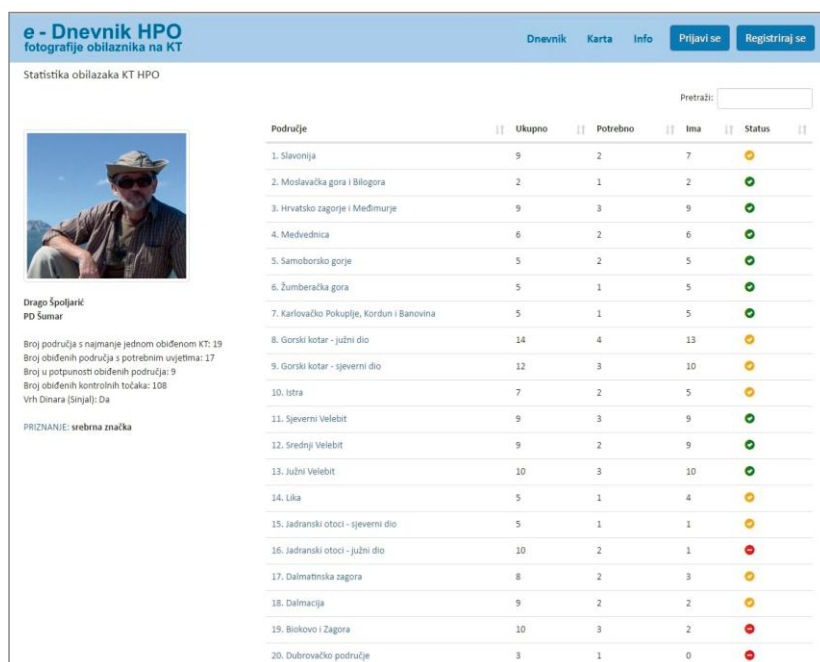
e - Dnevnik HPO
fotografije obilaznika na KT

Dnevnik Karta Info Prijavi se Registriraj se

Statistika obilazaka KT HPO

Pretraži:

Drago Špoljarić
PD Šumar

Broj područja s najmanje jednom obiđenom KT: 19
Broj obiđenih područja s potrebnim uvjetima: 17
Broj u potpunosti obiđenih područja: 9
Broj obiđenih kontrolnih točaka: 108
Vrh Dinara (Sinjal): Da

PRIZNANJE: srebrna značka

| Područje | Ukupno | Potrebno | Ima | Status |
|---|---|---|---|---|
| 1. Slavonija | 9 | 2 | 7 | |
| 2. Moslavačka gora i Bilogora | 2 | 1 | 2 | |
| 3. Hrvatsko zagorje i Međimurje | 9 | 3 | 9 | |
| 4. Medvednica | 6 | 2 | 6 | |
| 5. Samoborsko gorje | 5 | 2 | 5 | |
| 6. Žumberačka gora | 5 | 1 | 5 | |
| 7. Karlovačko Pokuplje, Kordun i Banovina | 5 | 1 | 5 | |
| 8. Gorski kotar - južni dio | 14 | 4 | 13 | |
| 9. Gorski kotar - sjeverni dio | 12 | 3 | 10 | |
| 10. Istra | 7 | 2 | 5 | |
| 11. Sjeverni Velebit | 9 | 3 | 9 | |
| 12. Srednji Velebit | 9 | 2 | 9 | |
| 13. Južni Velebit | 10 | 3 | 10 | |
| 14. Lika | 5 | 1 | 4 | |
| 15. Jadranski otoci - sjeverni dio | 5 | 1 | 1 | |
| 16. Jadranski otoci - južni dio | 10 | 2 | 1 | |
| 17. Dalmatinska zagora | 8 | 2 | 3 | |
| 18. Dalmacija | 9 | 2 | 2 | |
| 19. Biokovo i Zagora | 10 | 3 | 2 | |
| 20. Dubrovačko područje | 3 | 1 | 0 | |